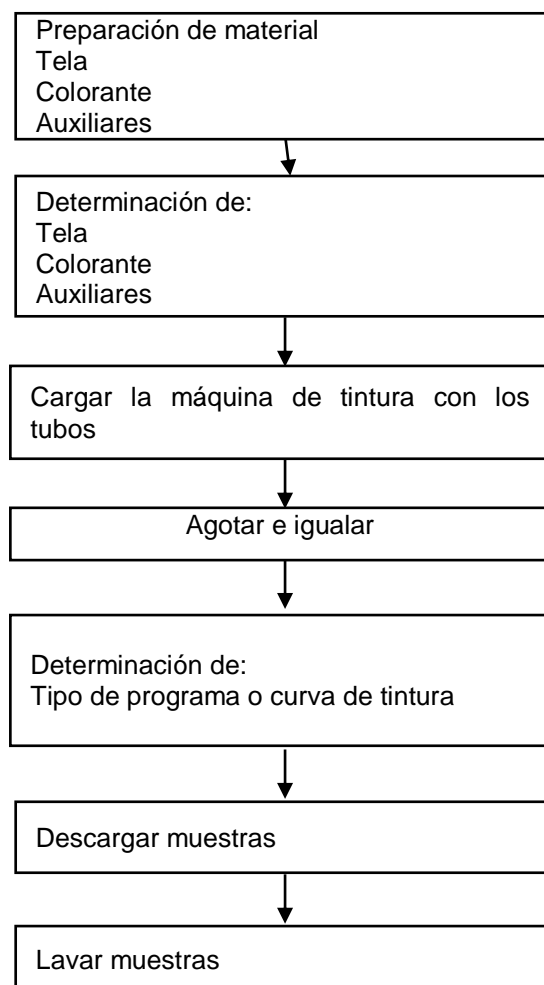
Preparación de material
Tela
Colorante
Auxiliares

Determinación de:
Tela
Colorante
Auxiliares

Cargar la máquina de tintura con los tubos

Agotar e igualar

Determinación de:
Tipo de programa o curva de tintura

Descargar muestras

Lavar muestras